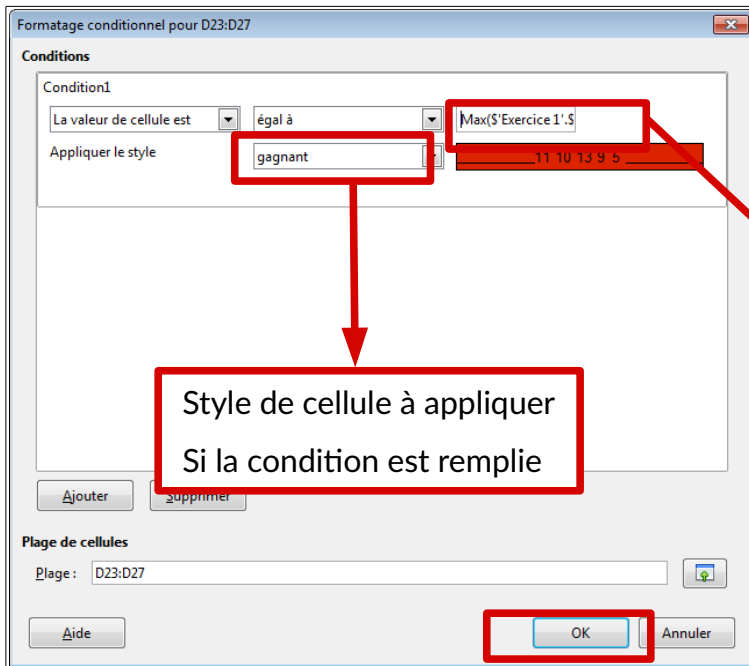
Formatage conditionnel pour D23:D27

Conditions

Condition1

La valeur de cellule est

égal à

Max($'Exercice 1'.$

Appliquer le style

gagnant

11 10 13 9 5

Style de cellule à appliquer

Si la condition est remplie

Ajouter

Supprimer

Plage de cellules

Plage :

D23:D27

Aide

OK

Annuler